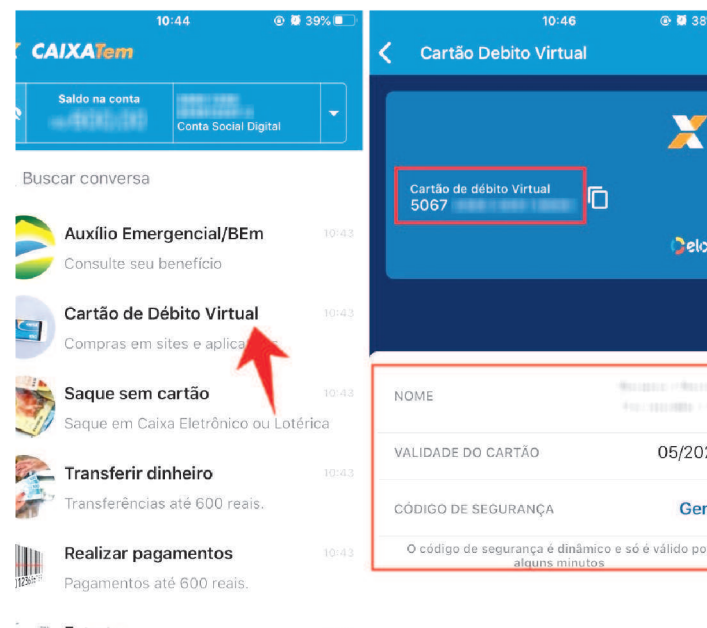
10:44
39%
CAIXATem
Saldo na conta
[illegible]
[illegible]
Conta Social Digital
Buscar conversa
Auxílio Emergencial/BEm
10:43
Consulte seu benefício
Cartão de Débito Virtual
10:43
Compras em sites e aplica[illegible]
Saque sem cartão
10:43
Saque em Caixa Eletrônico ou Lotérica
Transferir dinheiro
10:43
Transferências até 600 reais.
Realizar pagamentos
10:43
Pagamentos até 600 reais.

10:46
38
Cartão Debito Virtual
Cartão de débito Virtual
5067 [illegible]
elo
NOME
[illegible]
VALIDADE DO CARTÃO
05/202
CÓDIGO DE SEGURANÇA
Ger
O código de segurança é dinâmico e só é válido po alguns minutos